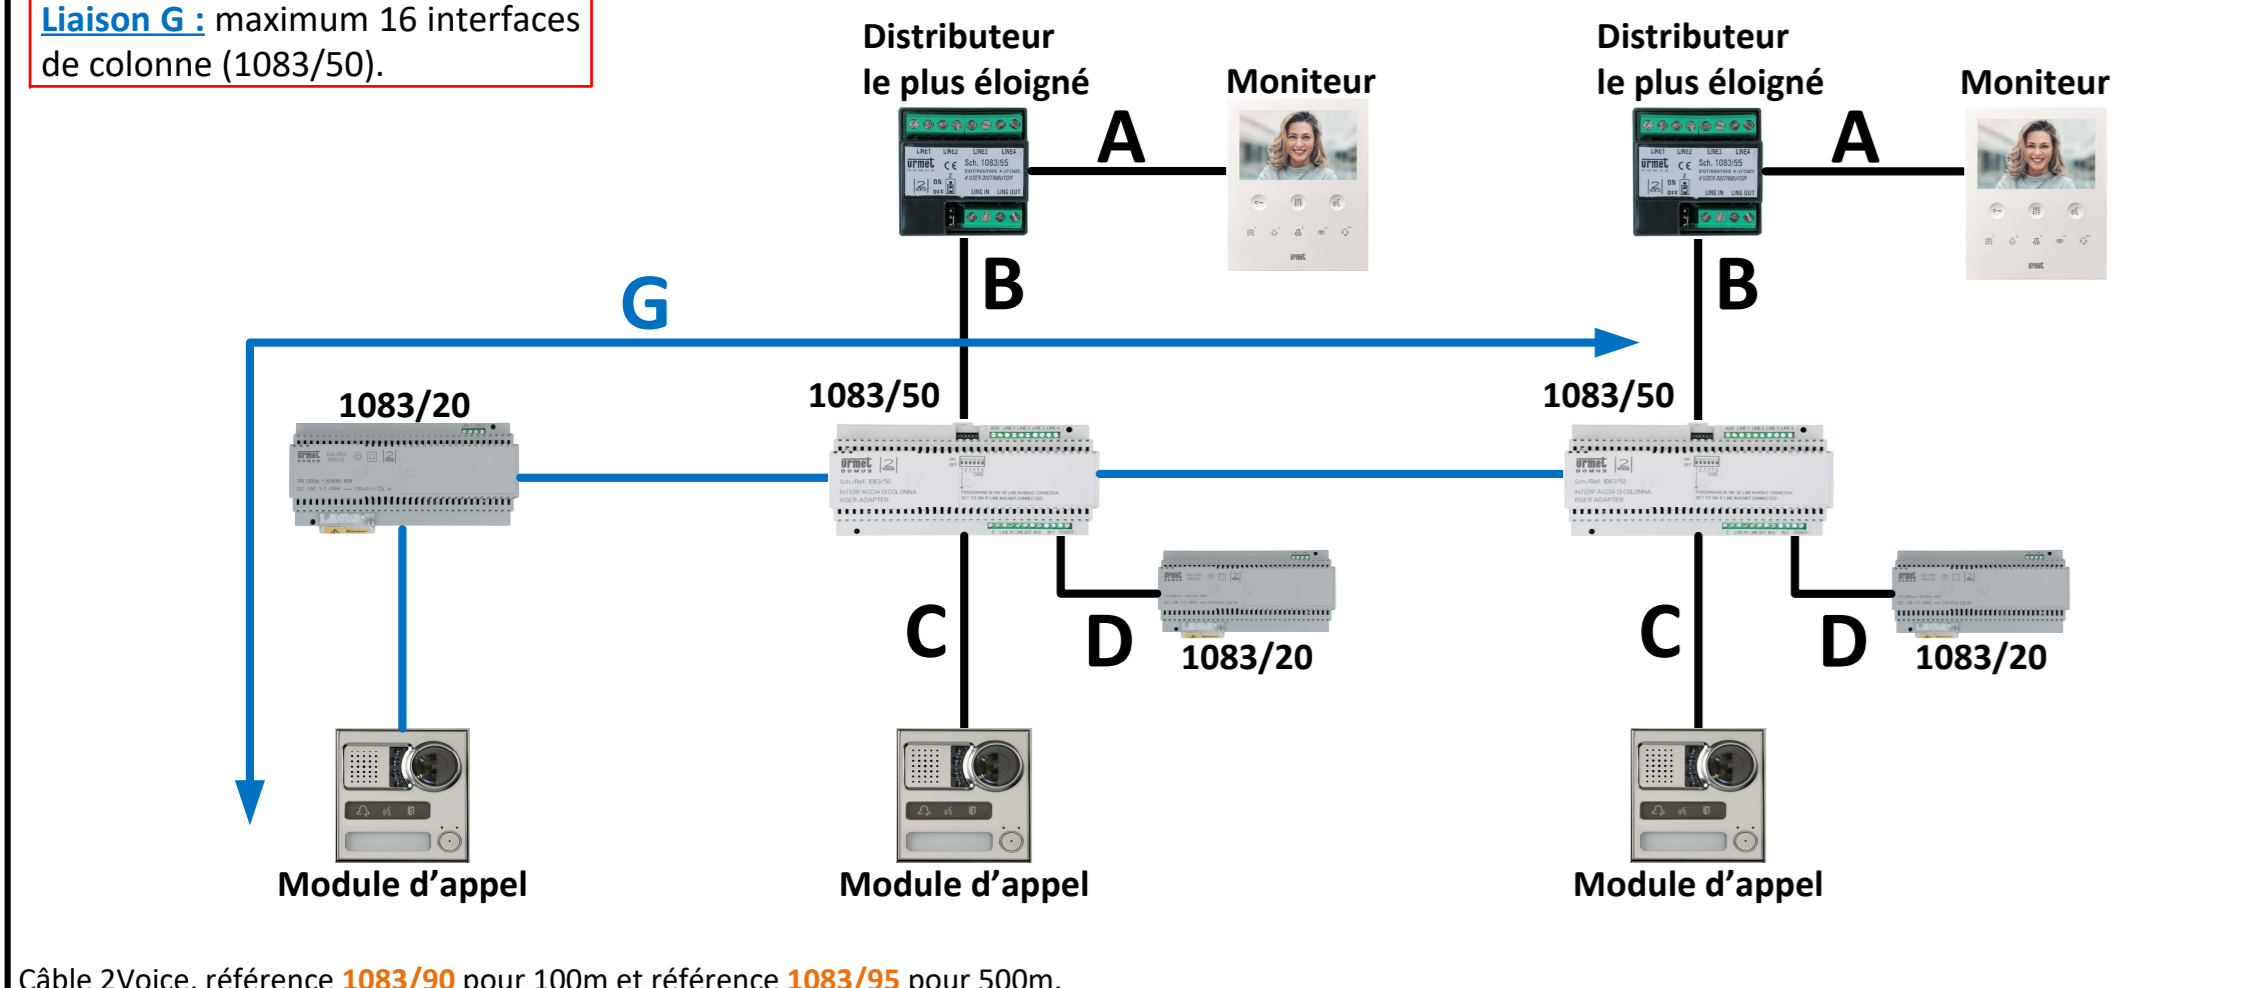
Liaison G : maximum 16 interfaces de colonne (1083/50).

Distributeur le plus éloigné

Moniteur

A

Distributeur le plus éloigné

Moniteur

A

B

B

G

1083/20

1083/50

1083/50

C

D

1083/20

C

D

1083/20

Module d'appel

Module d'appel

Module d'appel

Câble 2Voice, référence 1083/90 pour 100m et référence 1083/95 pour 500m.